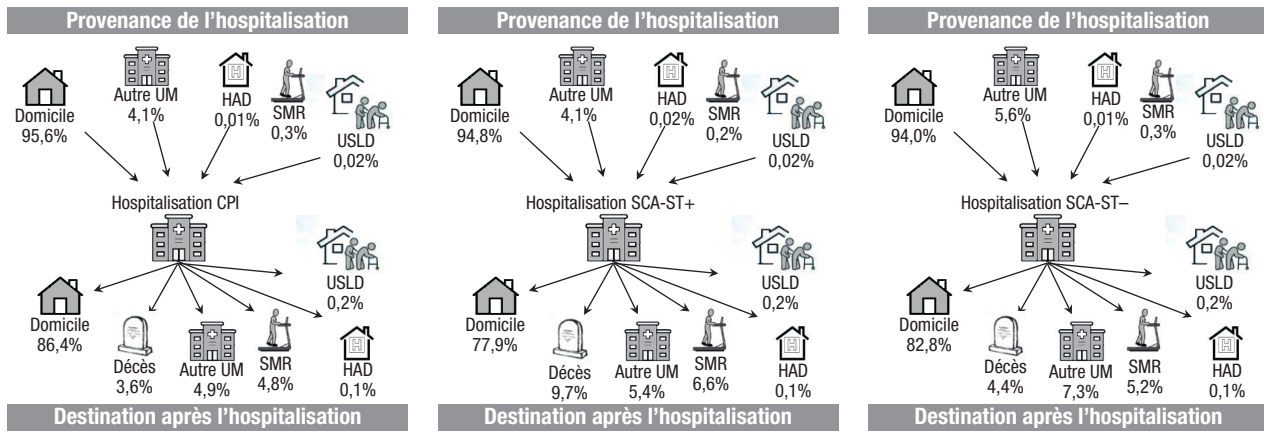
Provenance de l'hospitalisation

Domicile 95,6%
Autre UM 4,1%
HAD 0,01%
SMR 0,3%
USLD 0,02%

Hospitalisation CPI

USLD 0,2%
Domicile 86,4%
Décès 3,6%
Autre UM 4,9%
SMR 4,8%
HAD 0,1%

Destination après l'hospitalisation

Provenance de l'hospitalisation

Domicile 94,8%
Autre UM 4,1%
HAD 0,02%
SMR 0,2%
USLD 0,02%

Hospitalisation SCA-ST+

USLD 0,2%
Domicile 77,9%
Décès 9,7%
Autre UM 5,4%
SMR 6,6%
HAD 0,1%

Destination après l'hospitalisation

Provenance de l'hospitalisation

Domicile 94,0%
Autre UM 5,6%
HAD 0,01%
SMR 0,3%
USLD 0,02%

Hospitalisation SCA-ST–

USLD 0,2%
Domicile 82,8%
Décès 4,4%
Autre UM 7,3%
SMR 5,2%
HAD 0,1%

Destination après l'hospitalisation